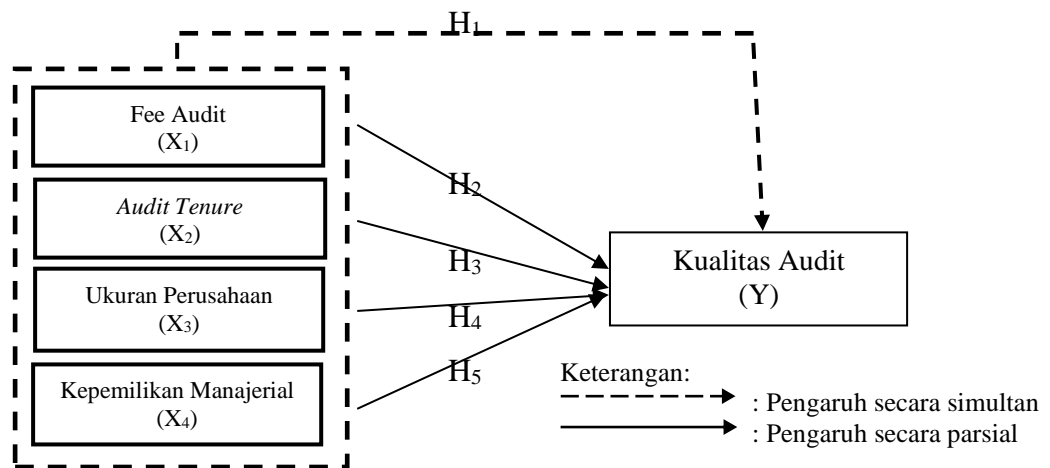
$H_1$

Fee Audit
($X_1$)

*Audit Tenure*
($X_2$)

Ukuran Perusahaan
($X_3$)

Kepemilikan Manajerial
($X_4$)

$H_2$

$H_3$

$H_4$

$H_5$

Kualitas Audit
(Y)

Keterangan:
: Pengaruh secara simultan
: Pengaruh secara parsial